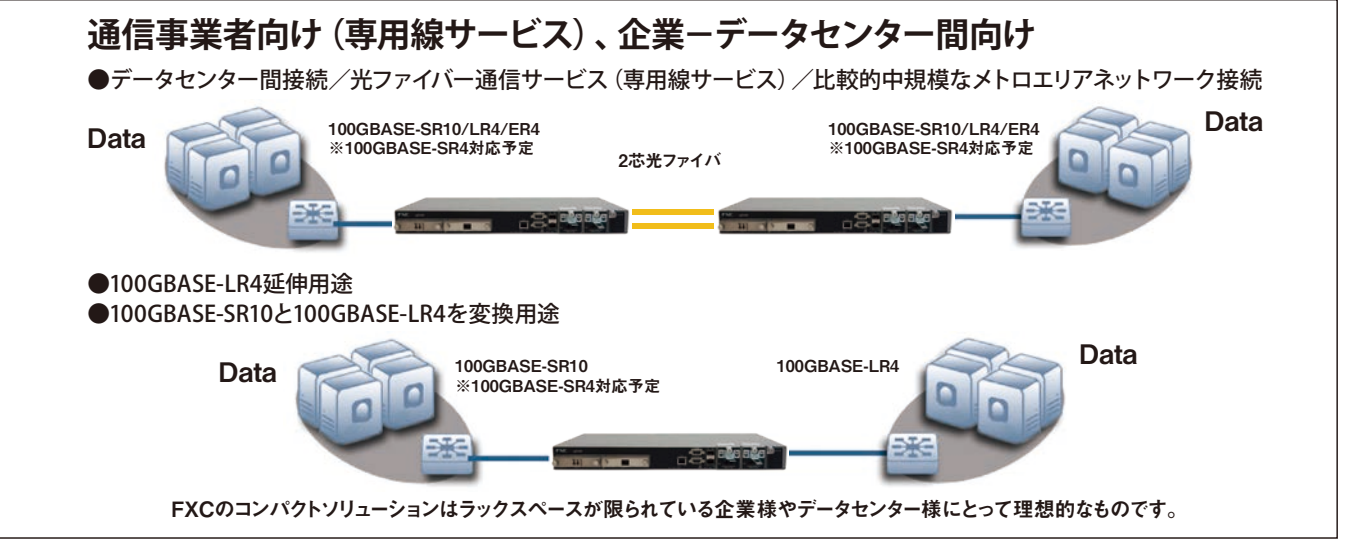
通信事業者向け（専用線サービス）、企業−データセンター間向け

●データセンター間接続／光ファイバー通信サービス（専用線サービス）／比較的中規模なメトロエリアネットワーク接続

Data

100GBASE-SR10/LR4/ER4
※100GBASE-SR4対応予定

2芯光ファイバ

100GBASE-SR10/LR4/ER4
※100GBASE-SR4対応予定

Data

●100GBASE-LR4延伸用途
●100GBASE-SR10と100GBASE-LR4を変換用途

Data

100GBASE-SR10
※100GBASE-SR4対応予定

100GBASE-LR4

Data

FXCのコンパクトソリューションはラックスペースが限られている企業様やデータセンター様にとって理想的なものです。